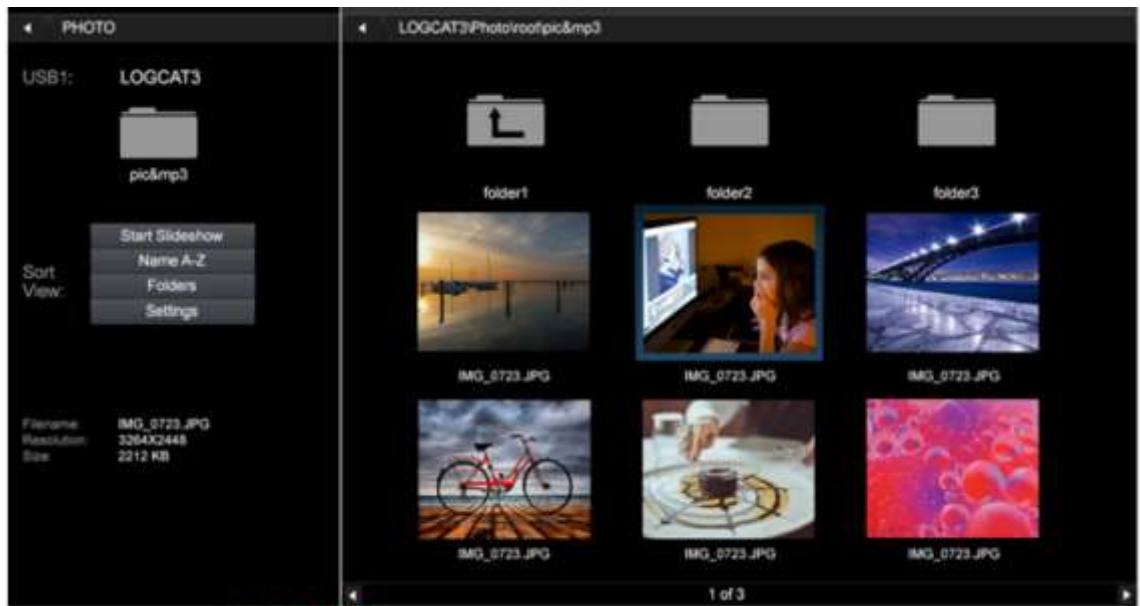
PHOTO

USB1: LOGCAT3

pic&mp3

Sort View:

Start Slideshow

Name A-Z

Folders

Settings

Filename IMG_0723.JPG
Resolution 3264X2448
Size 2212 KB

LOGCAT3\Photo\root\pic&mp3

folder1

folder2

folder3

IMG_0723.JPG

IMG_0723.JPG

IMG_0723.JPG

IMG_0723.JPG

IMG_0723.JPG

IMG_0723.JPG

1 of 3